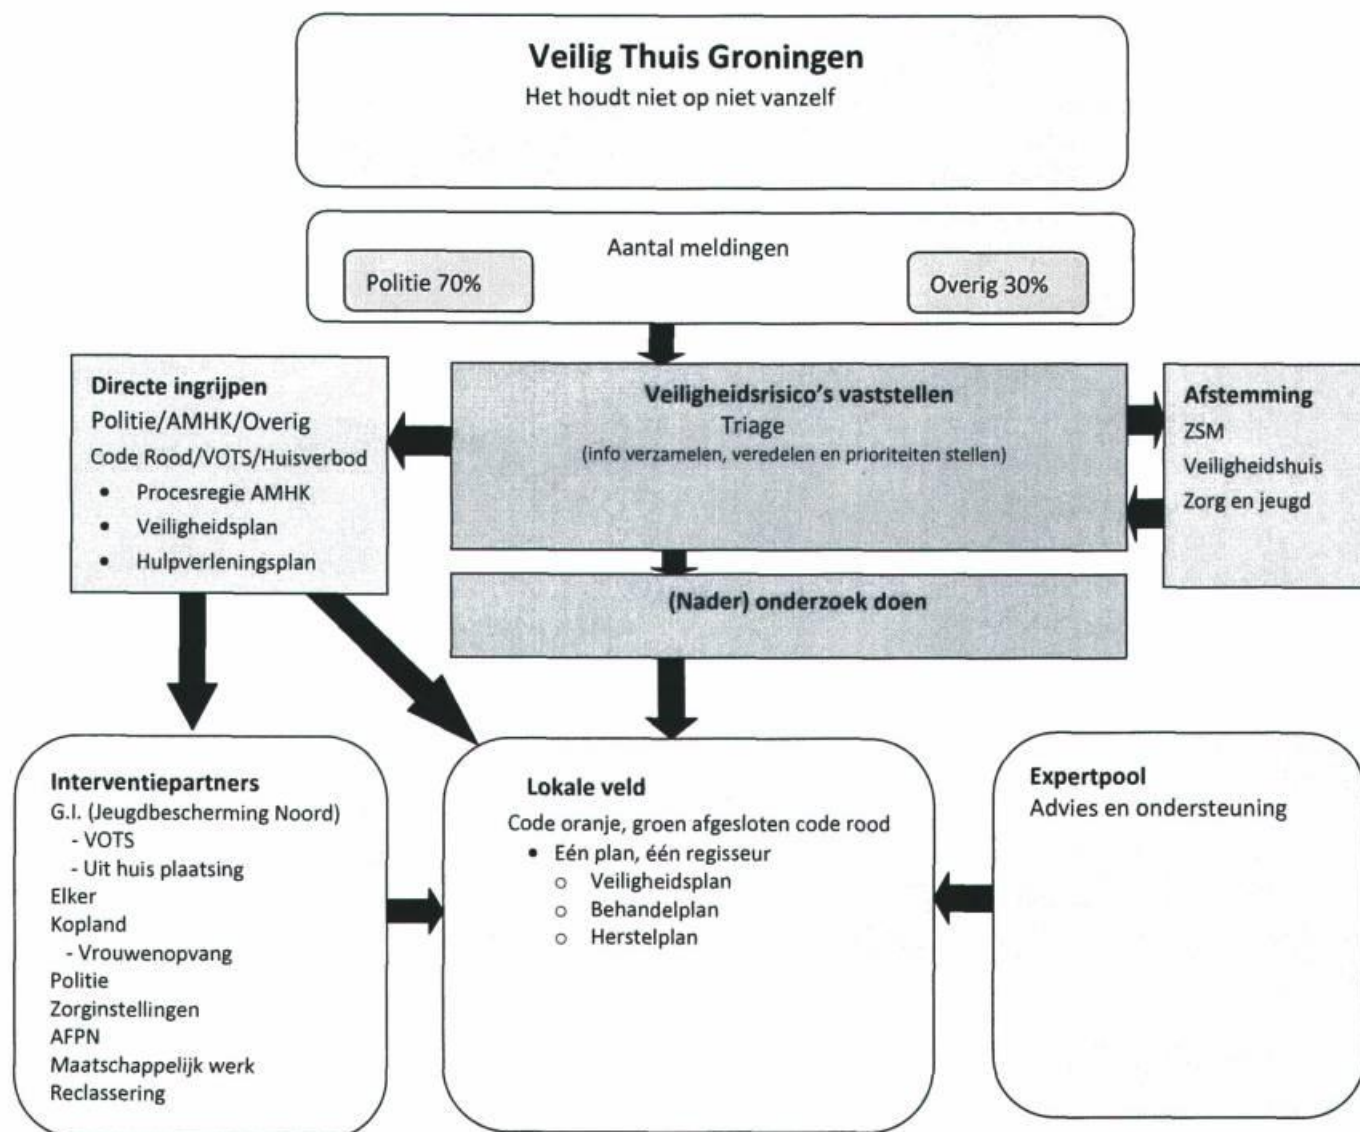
**Veilig Thuis Groningen**
Het houdt niet op niet vanzelf

Aantal meldingen
Politie 70%
Overig 30%

**Directe ingrijpen**
Politie/AMHK/Overig
Code Rood/VOTS/Huisverbod
- Procesregie AMHK
- Veiligheidsplan
- Hulpverleningsplan

**Veiligheidsrisico's vaststellen**
Triage
(info verzamelen, veredelen en prioriteiten stellen)

**Afstemming**
ZSM
Veiligheidshuis
Zorg en jeugd

**(Nader) onderzoek doen**

**Interventiepartners**
G.I. (Jeugdbescherming Noord)
- VOTS
- Uit huis plaatsing
Elker
Kopland
- Vrouwenopvang
Politie
Zorginstellingen
AFPN
Maatschappelijk werk
Reclassering

**Lokale veld**
Code oranje, groen afgesloten code rood
- Eén plan, één regisseur
  - Veiligheidsplan
  - Behandelplan
  - Herstelplan

**Expertpool**
Advies en ondersteuning